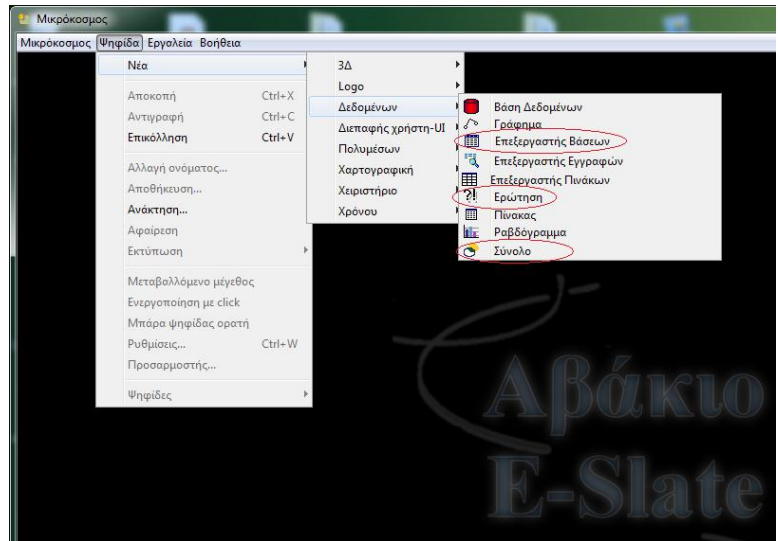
Μικρόκοσμος

Μικρόκοσμος Ψηφίδα Εργαλεία Βοήθεια

Νέα
Αποκοπή Ctrl+X
Αντιγραφή Ctrl+C
Επικόλληση Ctrl+V
Αλλαγή ονόματος...
Αποθήκευση...
Ανάκτηση...
Αφαίρεση
Εκτύπωση
Μεταβαλλόμενο μέγεθος
Ενεργοποίηση με click
Μπάρα ψηφίδας ορατή
Ρυθμίσεις... Ctrl+W
Προσαρμοστής...
Ψηφίδες

3Δ
Logo
Δεδομένων
Διεπαφής χρήστη-UI
Πολυμέσων
Χαρτογραφική
Χειριστήριο
Χρόνου

Βάση Δεδομένων
Γράφημα
Επεξεργαστής Βάσεων
Επεξεργαστής Εγγραφών
Επεξεργαστής Πινάκων
Ερώτηση
Πίνακας
Ραβδόγραμμα
Σύνολο

Αβάκιο
E-Slate